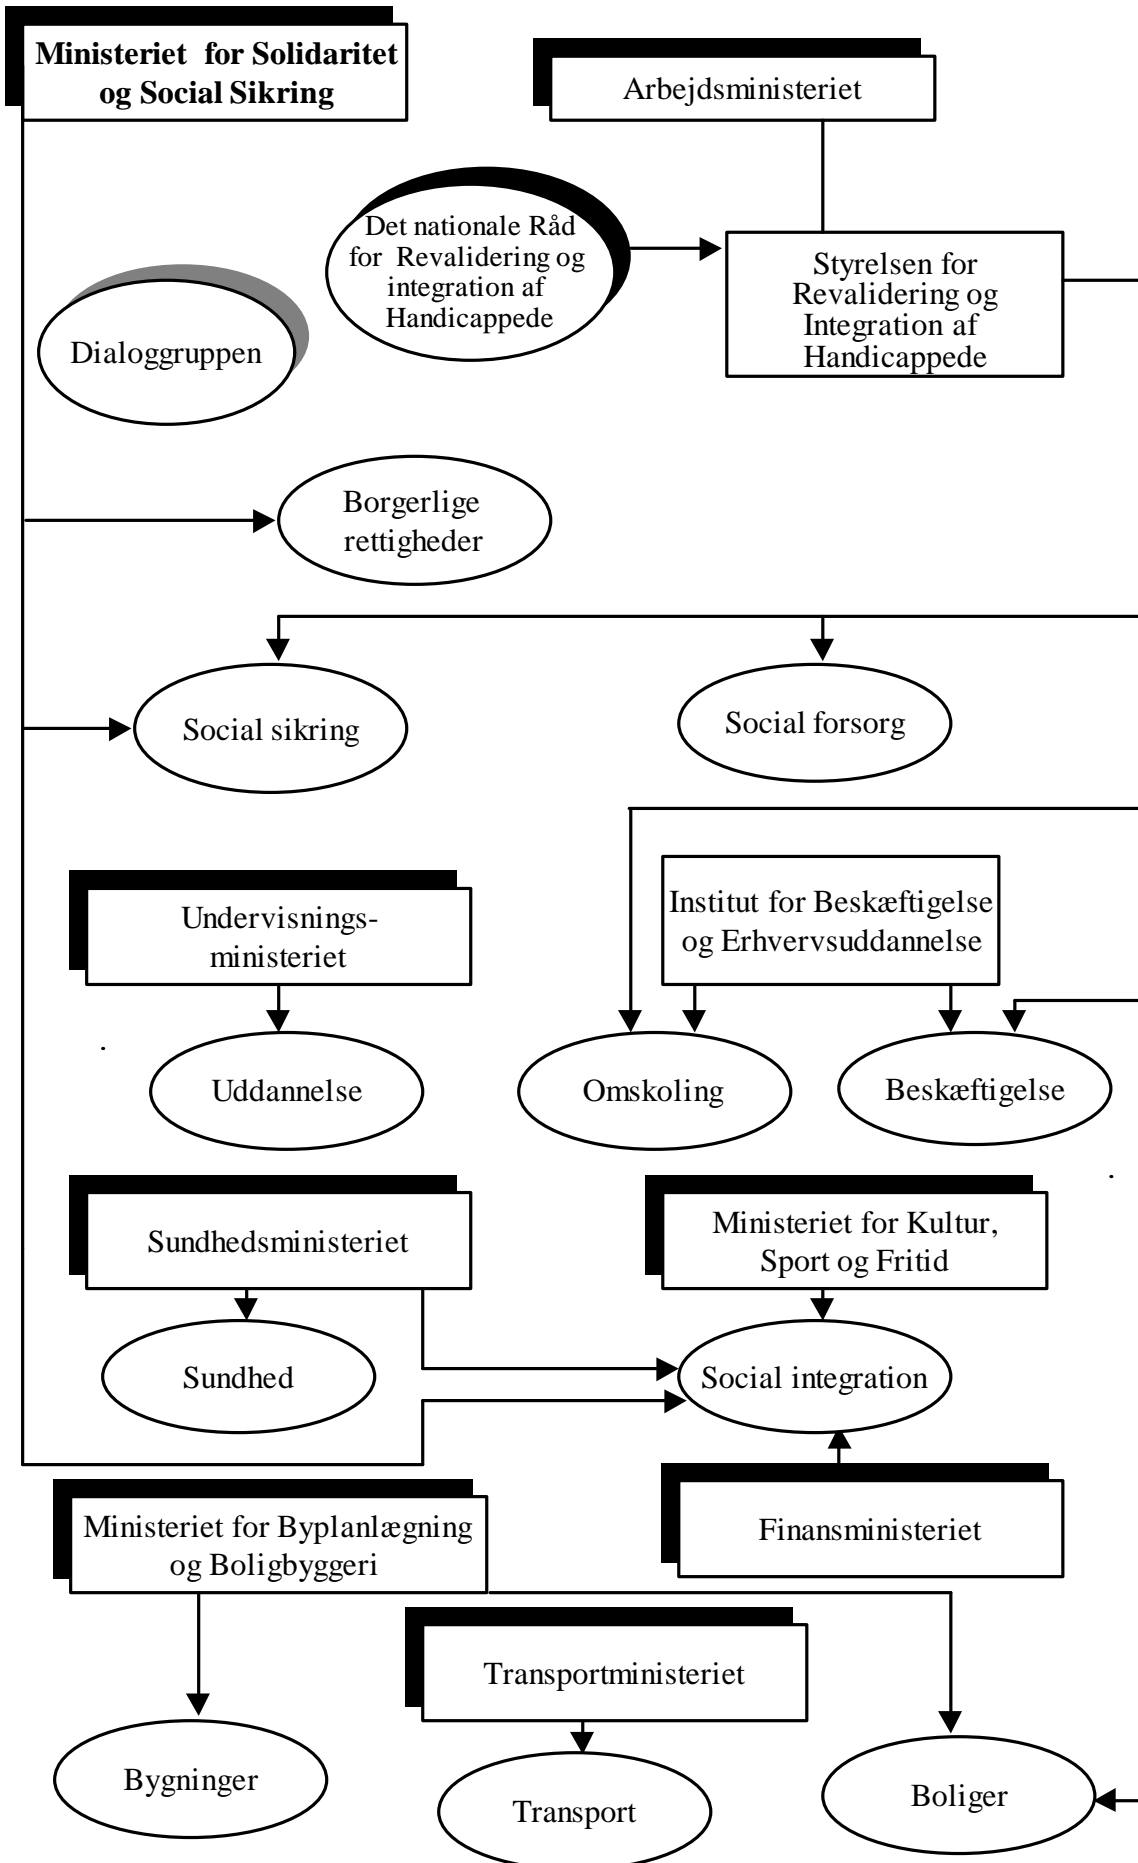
Ministeriet for Solidaritet og Social Sikring

Arbejdsministeriet

Det nationale Råd for Revalidering og integration af Handicappede

Styrelsen for Revalidering og Integration af Handicappede

Dialoggruppen

Borgerlige rettigheder

Social sikring

Social forsorg

Undervisningsministeriet

Institut for Beskæftigelse og Erhvervsuddannelse

Uddannelse

Omskoling

Beskæftigelse

Sundhedsministeriet

Ministeriet for Kultur, Sport og Fritid

Sundhed

Social integration

Finansministeriet

Ministeriet for Byplanlægning og Boligbyggeri

Transportministeriet

Bygninger

Transport

Boliger